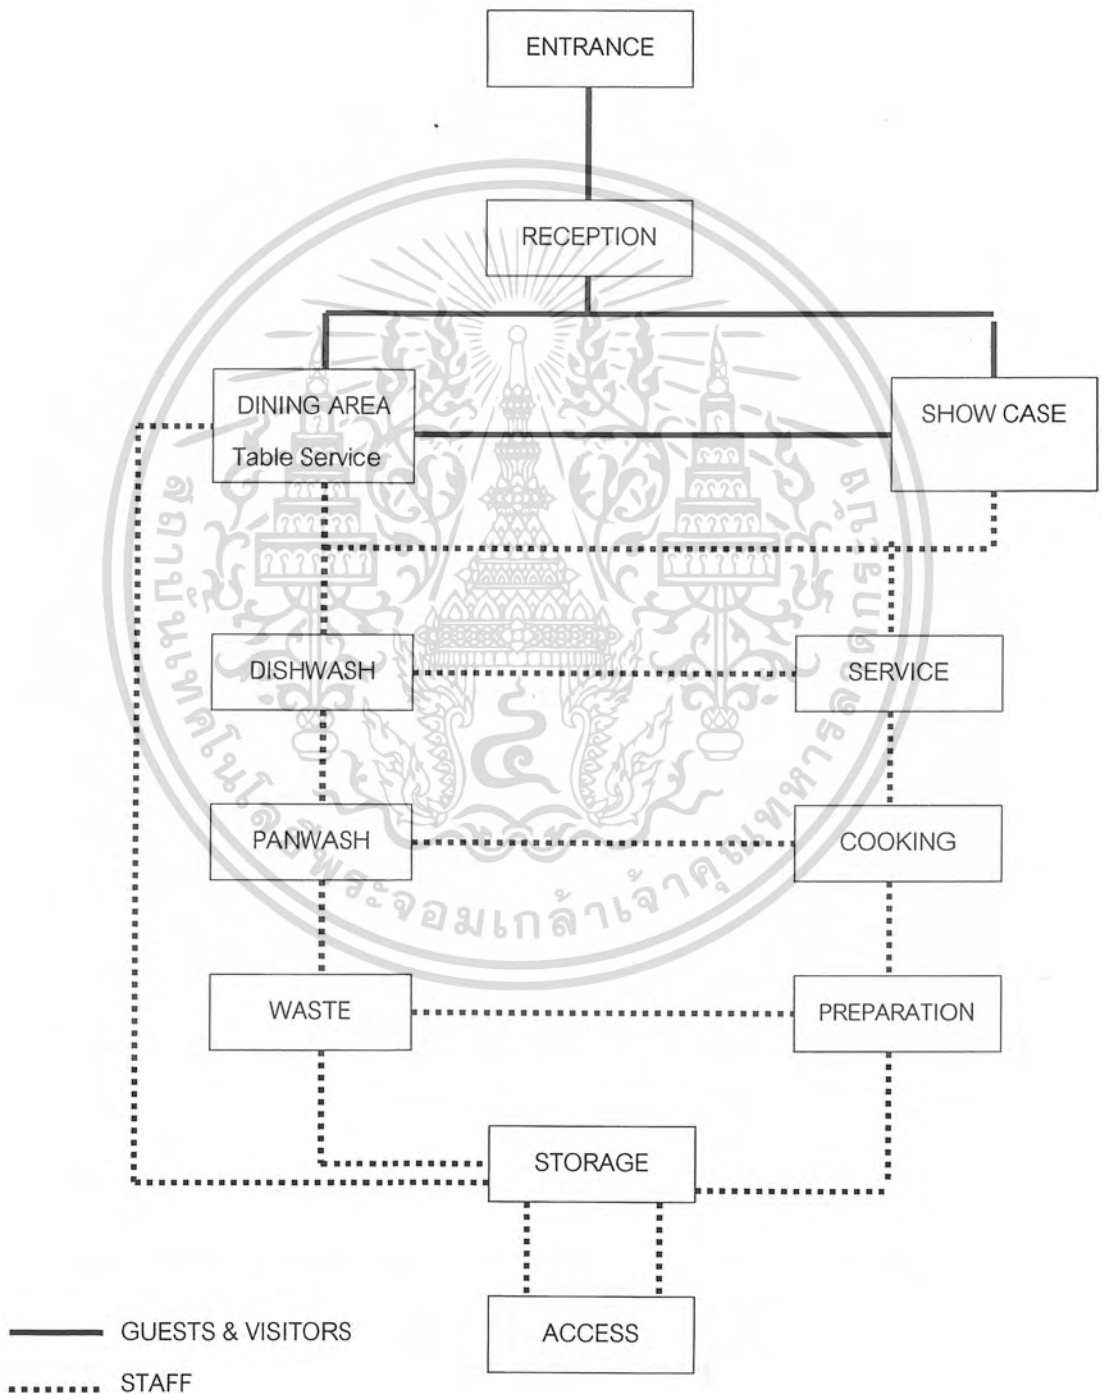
ENTRANCE

RECEPTION

DINING AREA
Table Service

SHOW CASE

DISHWASH

SERVICE

PANWASH

COOKING

WASTE

PREPARATION

STORAGE

ACCESS

GUESTS & VISITORS
STAFF

สถาบันเทคโนโลยีพระจอมเกล้าเจ้าคุณทหารลาดกระบัง